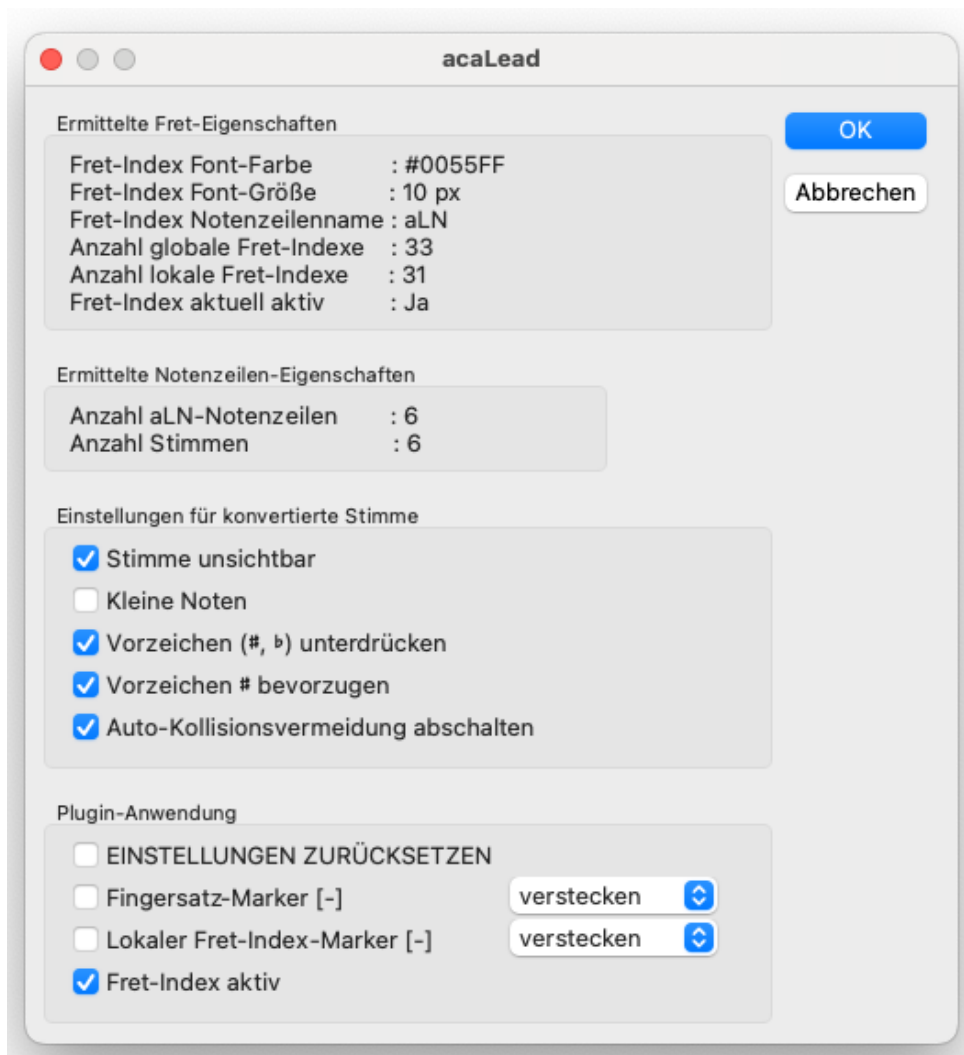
acaLead

Ermittelte Fret-Eigenschaften

Fret-Index Font-Farbe : #0055FF
Fret-Index Font-Größe : 10 px
Fret-Index Notenzeilenname : aLN
Anzahl globale Fret-Indexe : 33
Anzahl lokale Fret-Indexe : 31
Fret-Index aktuell aktiv : Ja

OK

Abbrechen

Ermittelte Notenzeilen-Eigenschaften

Anzahl aLN-Notenzeilen : 6
Anzahl Stimmen : 6

Einstellungen für konvertierte Stimme

Stimme unsichtbar
Kleine Noten
Vorzeichen (♯, ♭) unterdrücken
Vorzeichen ♯ bevorzugen
Auto-Kollisionsvermeidung abschalten

Plugin-Anwendung

EINSTELLUNGEN ZURÜCKSETZEN
Fingersatz-Marker [-] verstecken
Lokaler Fret-Index-Marker [-] verstecken
Fret-Index aktiv